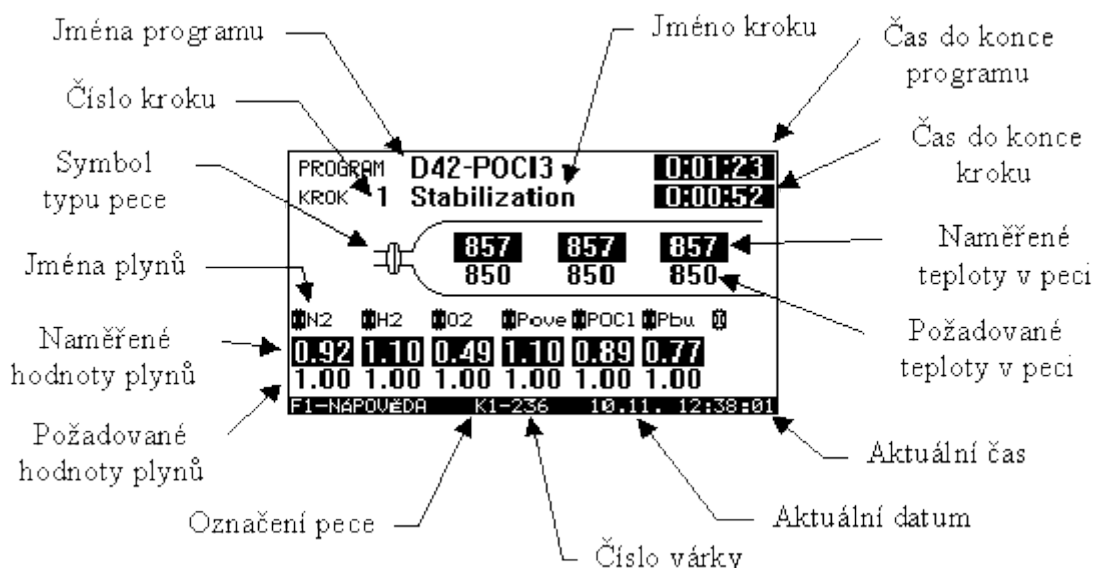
Jména programu

Jméno kroku

Čas do konce programu

Číslo kroku

Čas do konce kroku

Symbol typu pece

PROGRAM D42-POCl3 0:01:23
KROK 1 Stabilization 0:00:52

857 857 857
850 850 850

Naměřené teploty v peci

Jména plynů

N2 H2 O2 Pove POCl Pbu

Naměřené hodnoty plynů

| 0.92 | 1.10 | 0.49 | 1.10 | 0.89 | 0.77 |
|---|---|---|---|---|---|
| 1.00 | 1.00 | 1.00 | 1.00 | 1.00 | 1.00 |

Požadované teploty v peci

Požadované hodnoty plynů

F1-NÁPOVĚDA K1-236 10.11. 12:38:01

Aktuální čas

Označení pece

Aktuální datum

Číslo várky